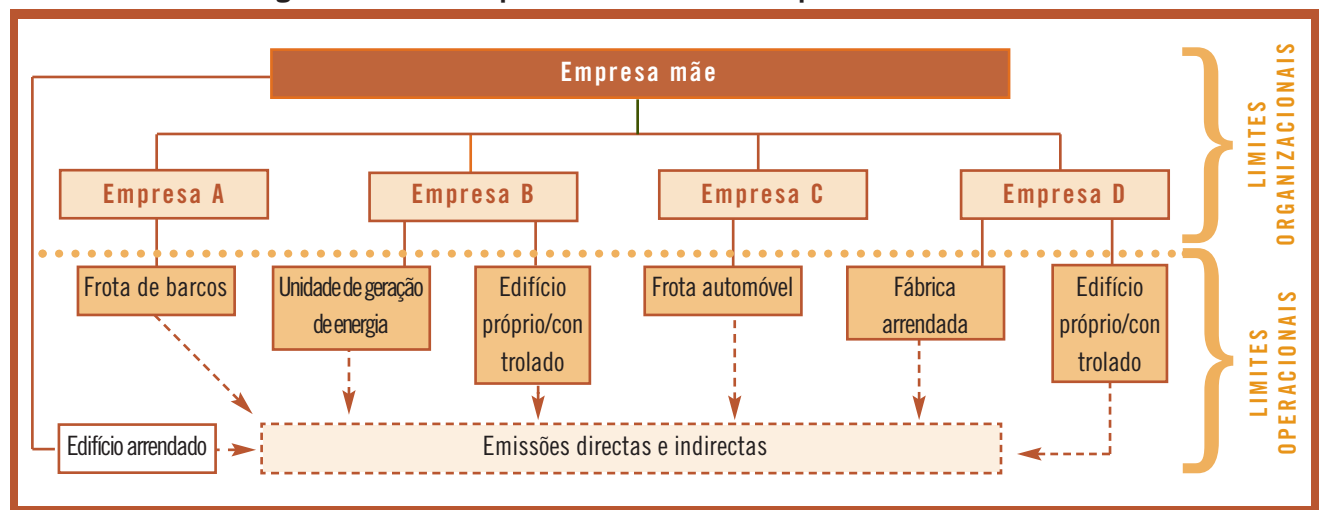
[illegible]

Empresa mãe

Empresa A

Empresa B

Empresa C

Empresa D

LIMITES ORGANIZACIONAIS

Frota de barcos

Unidade de geração de energia

Edifício próprio/controlado

Frota automóvel

Fábrica arrendada

Edifício próprio/controlado

LIMITES OPERACIONAIS

Edifício arrendado

Emissões directas e indirectas